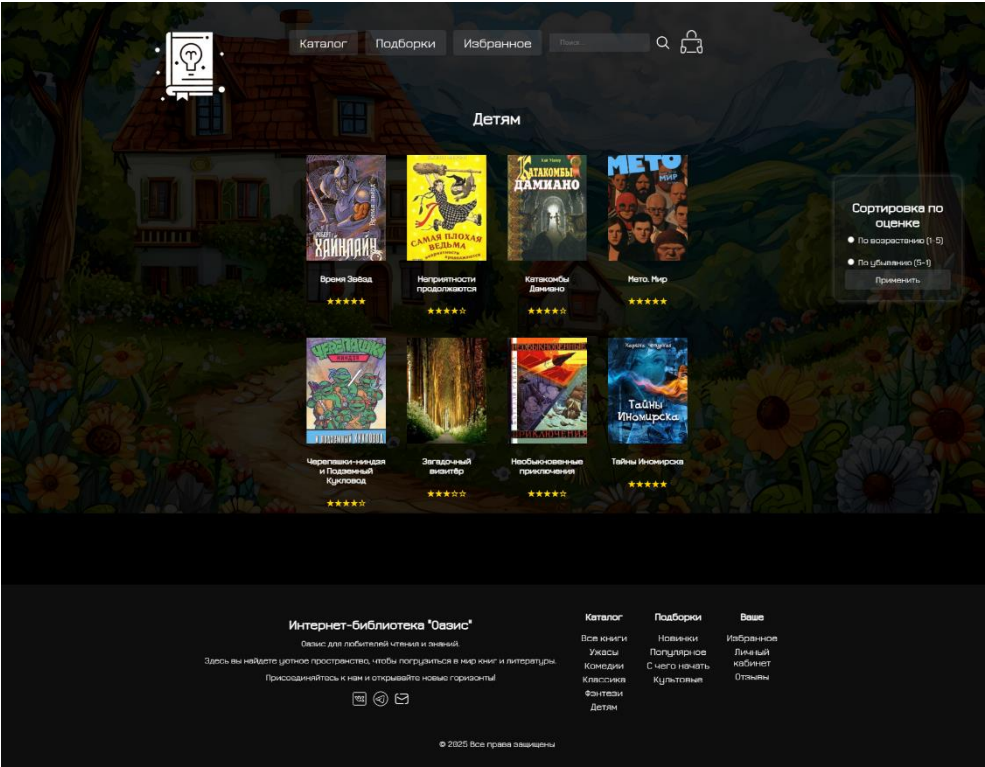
Каталог Подборки Избранное Поиск...

Детям

Время Звёзд
★★★★★

Неприятности продолжаются
★★★★☆

Катакомбы Дамиано
★★★★☆

Мето. Мир
★★★★★

Черепашки-ниндзя и Подземный Кукловод
★★★★☆

Загадочный визитёр
★★★☆☆

Необыкновенные приключения
★★★★☆

Тайны Иномирска
★★★★★

Сортировка по оценке
По возрастанию (1-5)
По убыванию (5-1)
Применить

Интернет-библиотека "Оазис"
Оазис для любителей чтения и знаний.
Здесь вы найдете уютное пространство, чтобы погрузиться в мир книг и литературы.
Присоединяйтесь к нам и открывайте новые горизонты!

Каталог
Все книги
Ужасы
Комедии
Классика
Фэнтези
Детям

Подборки
Новинки
Популярное
С чего начать
Культовые

Ваше
Избранное
Личный кабинет
Отзывы

© 2025 Все права защищены